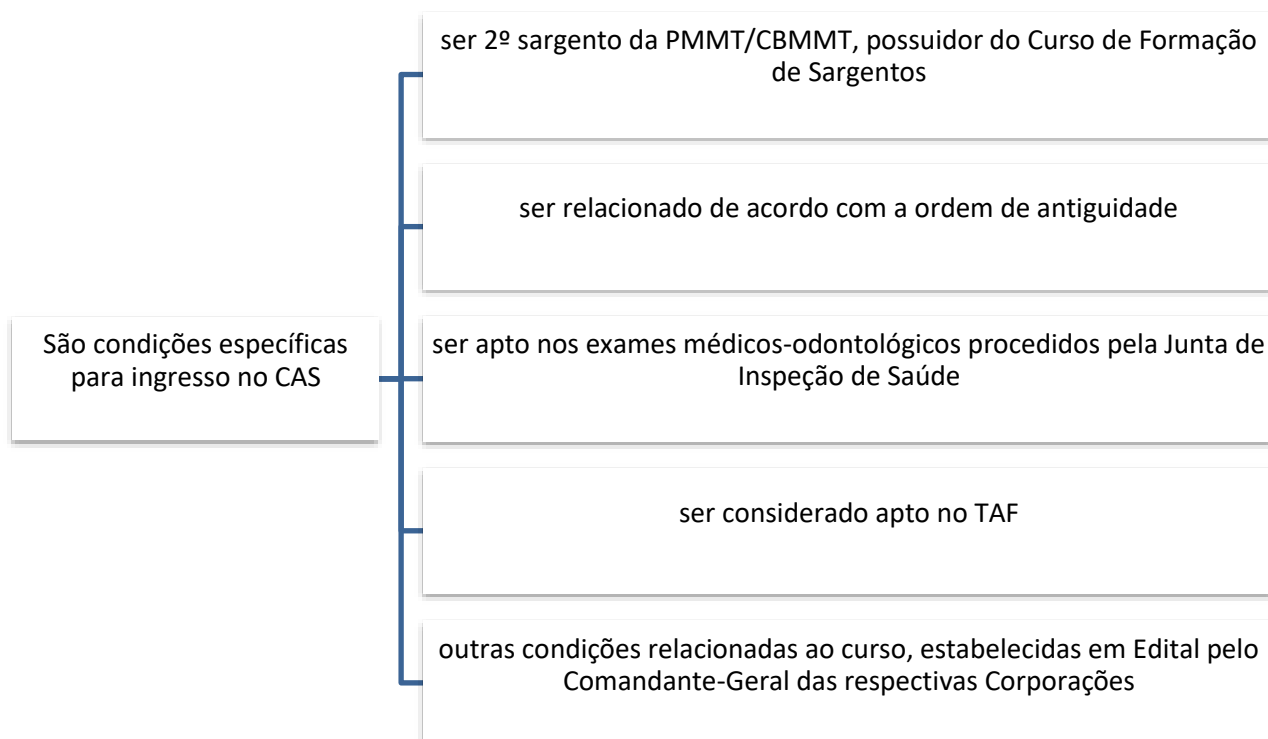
São condições específicas para ingresso no CAS

ser 2º sargento da PMMT/CBMMT, possuidor do Curso de Formação de Sargentos

ser relacionado de acordo com a ordem de antiguidade

ser apto nos exames médicos-odontológicos procedidos pela Junta de Inspeção de Saúde

ser considerado apto no TAF

outras condições relacionadas ao curso, estabelecidas em Edital pelo Comandante-Geral das respectivas Corporações